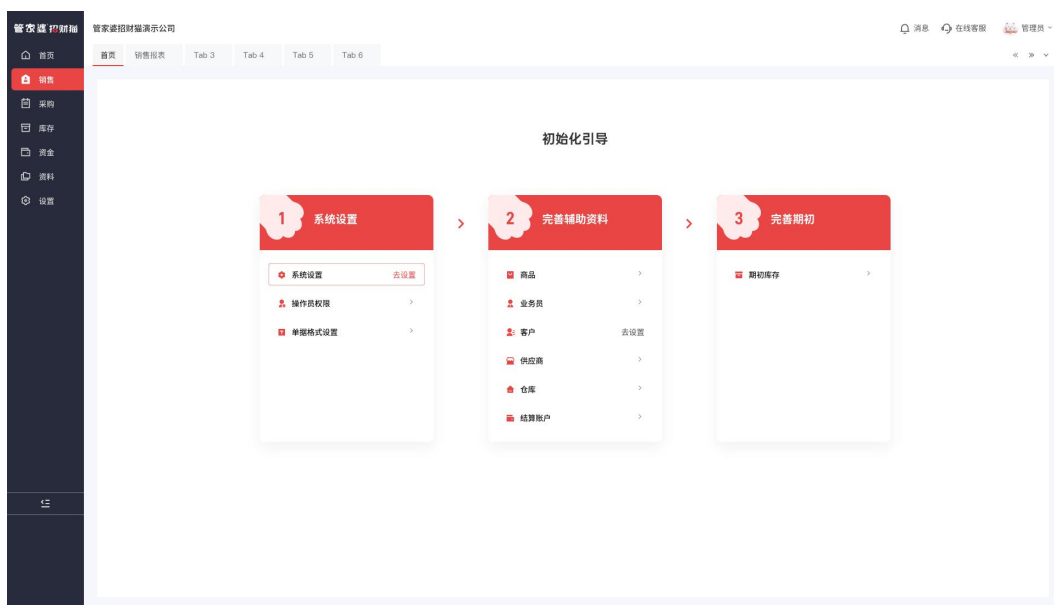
管家婆招财猫

首页
销售
采购
库存
资金
资料
设置

管家婆招财猫演示公司

消息 在线客服 管理员

首页 销售报表 Tab 3 Tab 4 Tab 5 Tab 6

« » ∨

初始化引导

1 系统设置

系统设置 去设置
操作员权限 >
单据格式设置 >

2 完善辅助资料

商品 >
业务员 >
客户 去设置
供应商 >
仓库 >
结算账户 >

3 完善期初

期初库存 >